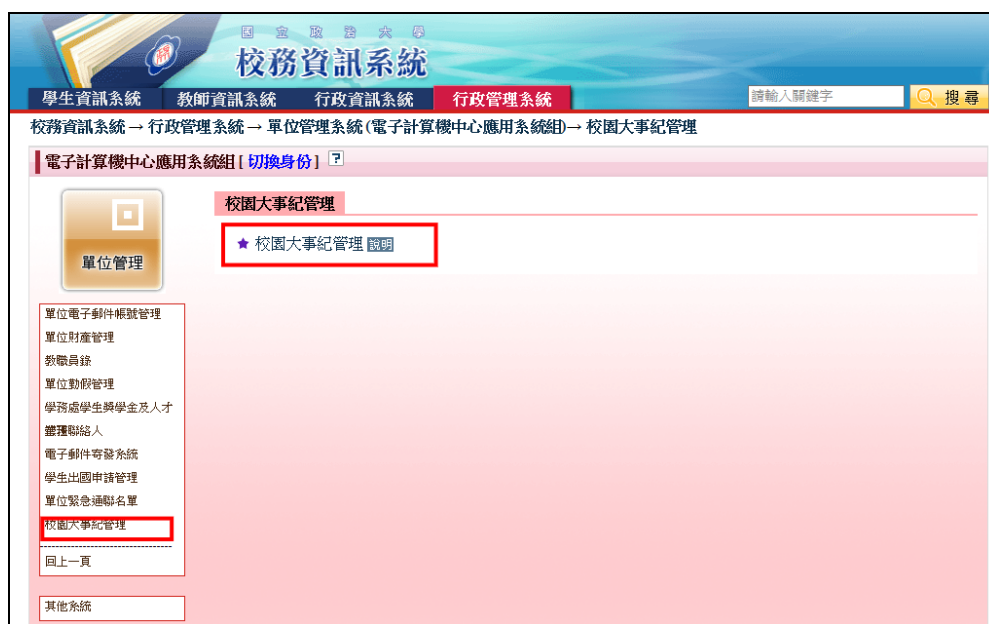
國立政治大學
校務資訊系統

學生資訊系統　教師資訊系統　行政資訊系統　行政管理系統

請輸入關鍵字　搜尋

校務資訊系統 → 行政管理系統 → 單位管理系統(電子計算機中心應用系統組)→ 校園大事紀管理

電子計算機中心應用系統組 [ 切換身份 ] ?

單位管理

校園大事紀管理

★ 校園大事紀管理 說明

單位電子郵件帳號管理
單位財產管理
教職員錄
單位勤假管理
學務處學生獎學金及人才
籌種聯絡人
電子郵件寄發系統
學生出國申請管理
單位緊急通聯名單
校園大事紀管理

回上一頁

其他系統